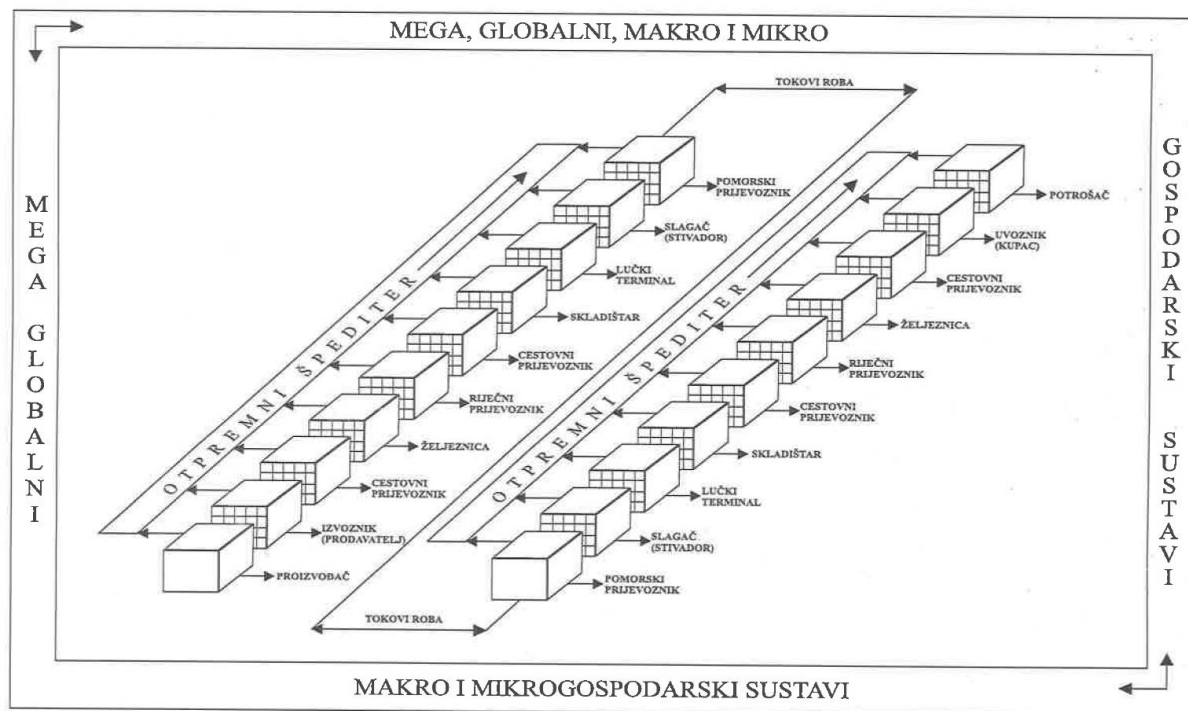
MEGA, GLOBALNI, MAKRO I MIKRO

MEGA GLOBALNI

TOKOVI ROBA

OTPREMNI ŠPEDITER

POMORSKI PRIJEVOZNIK

SLAGAČ (STIVADOR)

LUČKI TERMINAL

SKLADIŠTAR

CESTOVNI PRIJEVOZNIK

RIJEČNI PRIJEVOZNIK

ŽELJEZNICA

CESTOVNI PRIJEVOZNIK

IZVOZNIK (PRODAVATELJ)

PROIZVOĐAČ

OTPREMNI ŠPEDITER

POTROŠAČ

UVOZNIK (KUPAC)

CESTOVNI PRIJEVOZNIK

ŽELJEZNICA

RIJEČNI PRIJEVOZNIK

CESTOVNI PRIJEVOZNIK

SKLADIŠTAR

LUČKI TERMINAL

SLAGAČ (STIVADOR)

POMORSKI PRIJEVOZNIK

TOKOVI ROBA

GOSPODARSKI SUSTAVI

MAKRO I MIKROGOSPODARSKI SUSTAVI